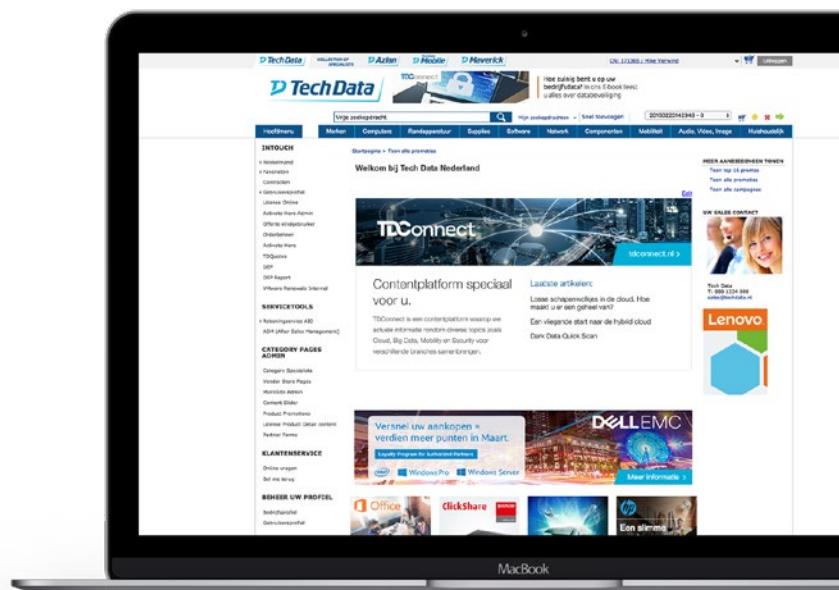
Tech Data  Azlan  Mobile  Maverick

Tech Data

TDConnect

Hoe zuinig bent u op uw bedrijfsdata? In ons E-book leest u alles over databeveiliging

Vrije zoekopdracht

Mijn zoekopdrachten  Snel toevoegen

Hoofdmenu  Merken  Computers  Randapparatuur  Supplies  Software  Netwerk  Componenten  Mobiliteit  Audio, Video, Image  Huishoudelijk

INTOUCH

Nieuwsmail
Favorieten
Contracten
Gebruikersprofiel
License Online
Activate Here Admin
Offerte eindgebruiker
Onderhelmen
Activate Here
TDQuotes
DEP
DEP Report
VMware Renewals Internal

SERVICETOOLS

Rekeningservice ABO
ASM (After Sales Management)

CATEGORY PAGES ADMIN

Category Specialists
Vendor Store Pages
Microsite Admin
Content Slider
Product Promotions
License Product Detail content
Partner Forms

KLANTENSERVICE

Online vragen
Stel me terug

BEHEER UW PROFIEL

Bedrijfsprofiel
Gebruikersprofiel

Startpagina > Toon alle promoties

Welkom bij Tech Data Nederland

Edit

TDConnect

tdconnect.nl >

Contentplatform speciaal voor u.

TDConnect is een contentplatform waarop we actuele informatie rondom diverse topics zoals Cloud, Big Data, Mobility en Security voor verschillende branches samenbrengen.

Laatste artikelen:

Losse schapenwolkjes in de cloud. Hoe maakt u er een geheel van?

Een vliegende start naar de hybrid cloud

Dark Data Quick Scan

Versnel uw aankopen = verdien meer punten in Maart.

Loyalty Program for Authorized Partners

Windows Pro  Windows Server

DELL EMC

Meer informatie >

Office  ClickShare  Een slimme

MEER AANBIEDINGEN TONEN
Toon top 15 promos
Toon alle promoties
Toon alle campagnes

UW SALES CONTACT

Tech Data

Lenovo

MacBook